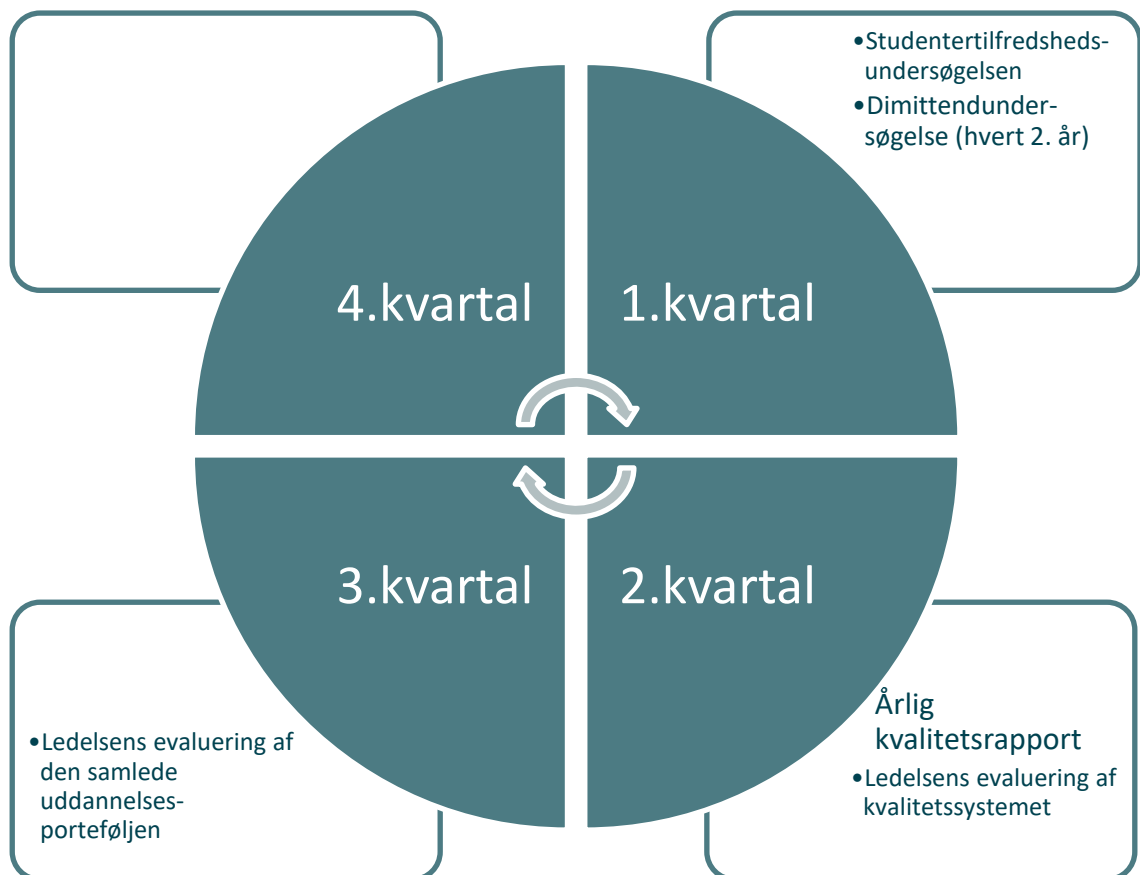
•Studentertilfredshedsundersøgelsen
•Dimittendundersøgelse (hvert 2. år)

4.kvartal

1.kvartal

3.kvartal

2.kvartal

•Ledelsens evaluering af den samlede uddannelsesporteføljen

Årlig kvalitetsrapport
•Ledelsens evaluering af kvalitetssystemet